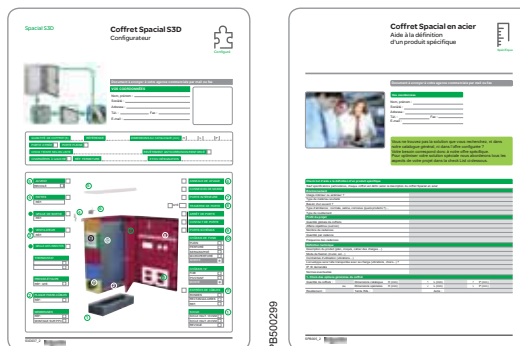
Spacial S3D

Coffret Spacial S3D
Configurateur

Configurer

Document à envoyer à votre agence commerciale par mail ou fax

Vos coordonnées
Nom, prénom :
Société :
Adresse :
Tél. : Fax :
E-mail :

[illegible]

Coffret Spacial en acier
Aide à la définition
d'un produit spécifique

Document à envoyer à votre agence commerciale par mail ou fax

Vos coordonnées
Nom, prénom :
Société :
Adresse :
Tél. : Fax :
E-mail :

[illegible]

DB500299